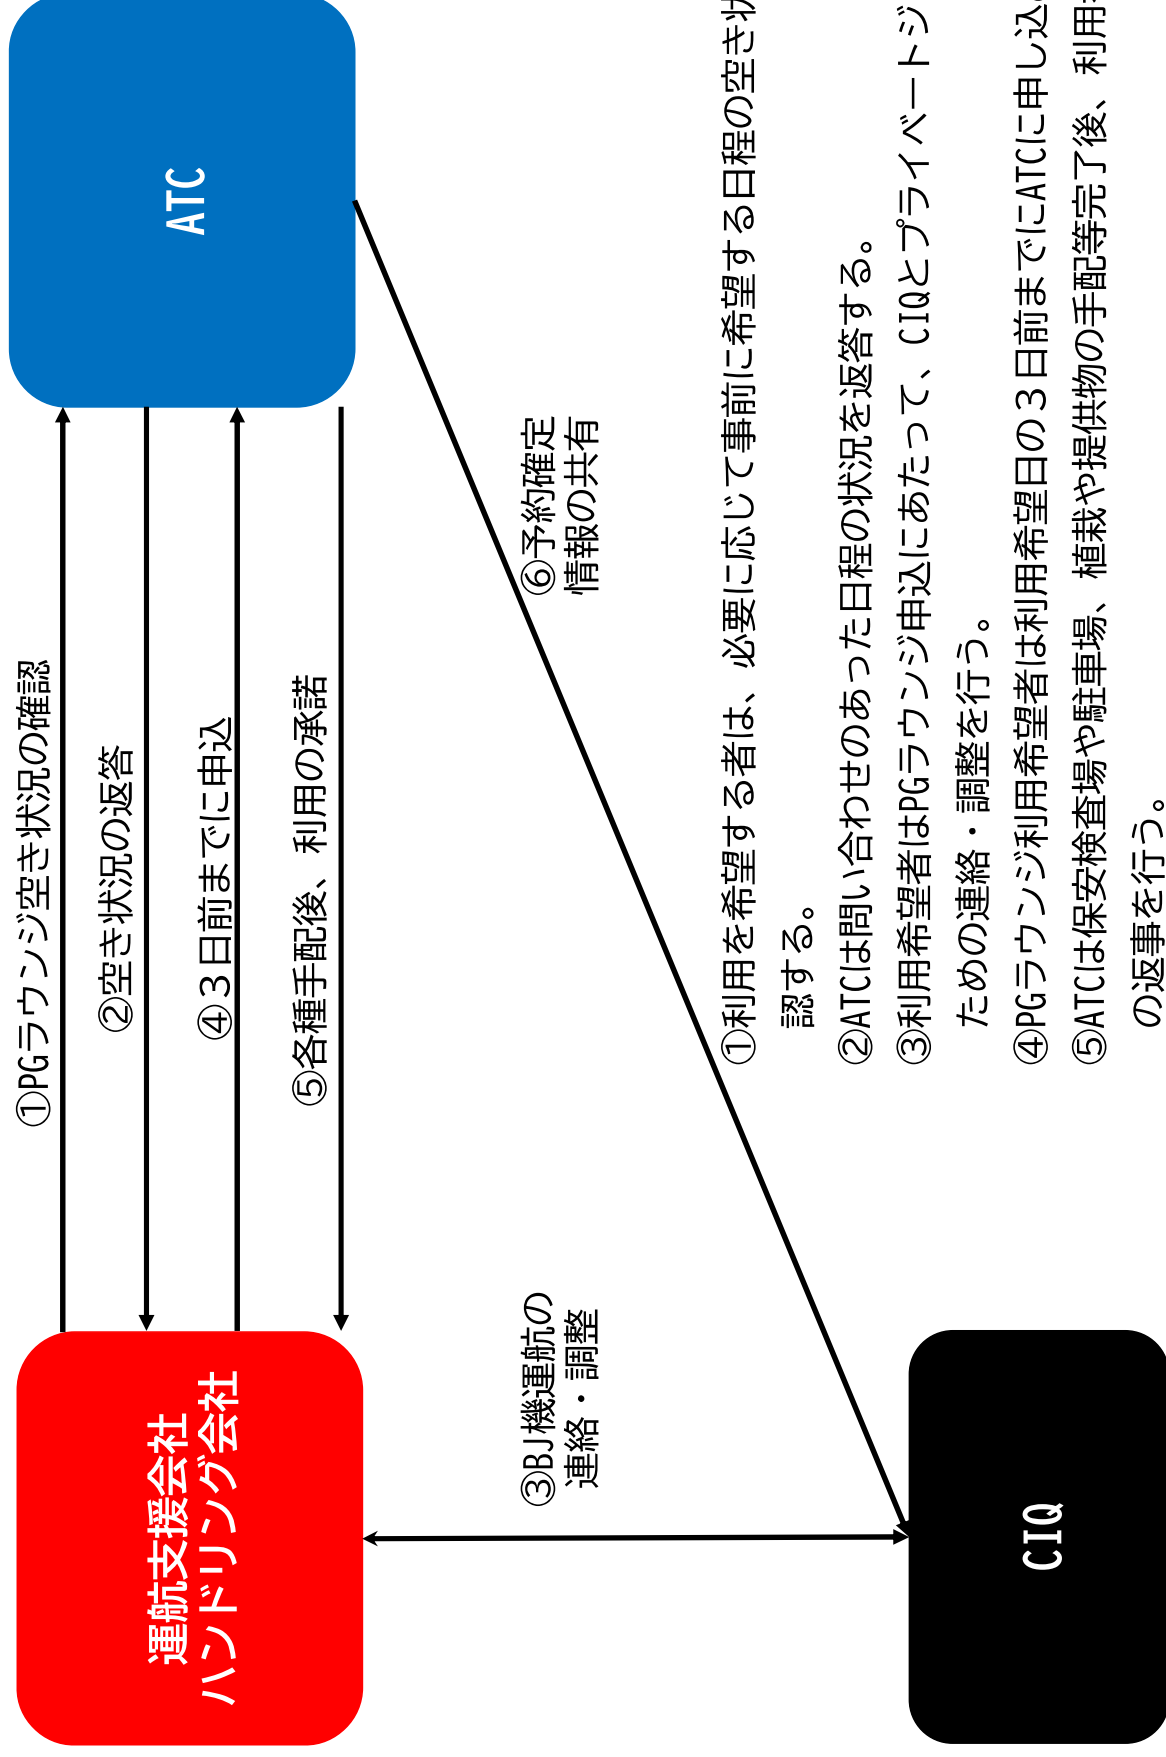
ATC

運航支援会社
ハンドリング会社

CIQ

①PGラウンジ空き状況の確認

②空き状況の返答

④３日前までに申込

⑤各種手配後、利用の承諾

⑥予約確定
情報の共有

③BJ機運航の
連絡・調整

①利用を希望する者は、必要に応じて事前に希望する日程の空き状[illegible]
認する。
②ATCは問い合わせのあった日程の状況を返答する。
③利用希望者はPGラウンジ申込にあたって、CIQとプライベートジ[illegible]
ための連絡・調整を行う。
④PGラウンジ利用希望者は利用希望日の３日前までにATCに申し込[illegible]
⑤ATCは保安検査場や駐車場、植栽や提供物の手配等完了後、利用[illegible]
の返事を行う。